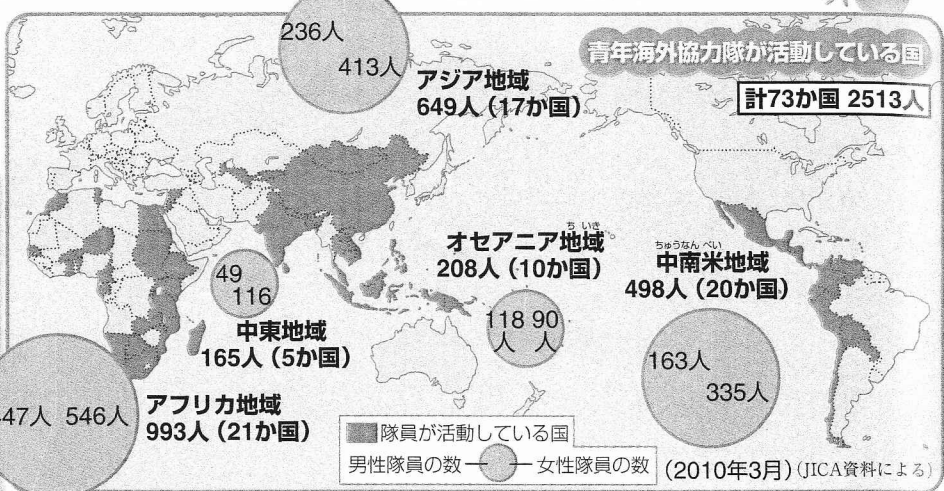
236人
413人
アジア地域
649人（17か国）

青年海外協力隊が活動している国
計73か国 2513人

49
116
中東地域
165人（5か国）

オセアニア地域
208人（10か国）

118人 90人

中南米地域
498人（20か国）

163人
335人

47人 546人
アフリカ地域
993人（21か国）

隊員が活動している国
男性隊員の数 女性隊員の数

（2010年3月）（JICA資料による）